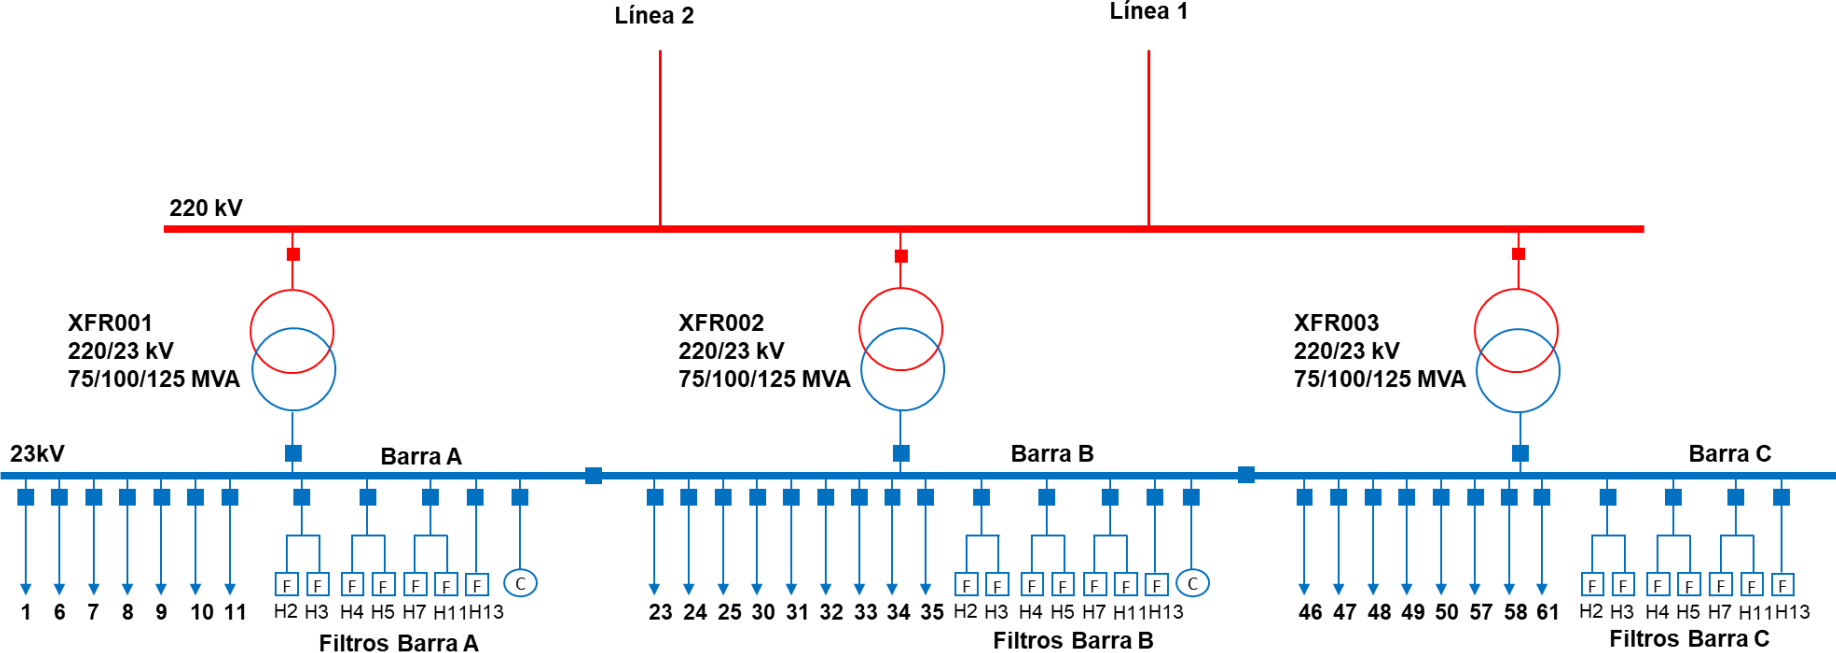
Línea 2

Línea 1

220 kV

XFR001
220/23 kV
75/100/125 MVA

XFR002
220/23 kV
75/100/125 MVA

XFR003
220/23 kV
75/100/125 MVA

23kV

Barra A

Barra B

Barra C

F F F F F F F C
F F F F F F F C
F F F F F F F

1 6 7 8 9 10 11 H2 H3 H4 H5 H7 H11 H13
Filtros Barra A

23 24 25 30 31 32 33 34 35 H2 H3 H4 H5 H7 H11 H13
Filtros Barra B

46 47 48 49 50 57 58 61 H2 H3 H4 H5 H7 H11 H13
Filtros Barra C